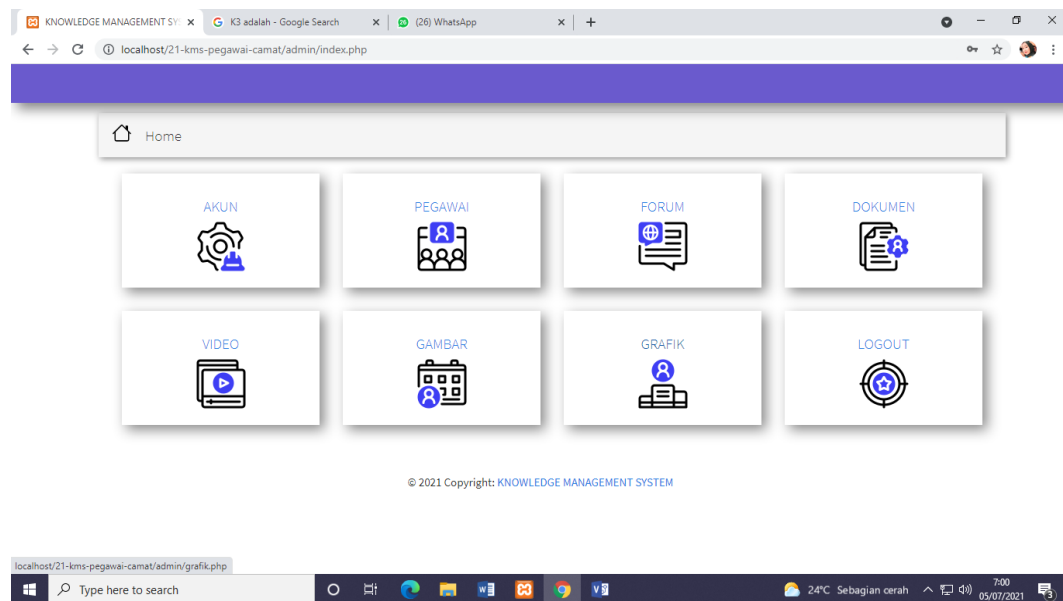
KNOWLEDGE MANAGEMENT SY ×
K3 adalah - Google Search ×
(26) WhatsApp ×
+

localhost/21-kms-pegawai-camat/admin/index.php

Home

AKUN

PEGAWAI

FORUM

DOKUMEN

VIDEO

GAMBAR

GRAFIK

LOGOUT

© 2021 Copyright: KNOWLEDGE MANAGEMENT SYSTEM

localhost/21-kms-pegawai-camat/admin/grafik.php

Type here to search

24°C Sebagian cerah

7:00
05/07/2021